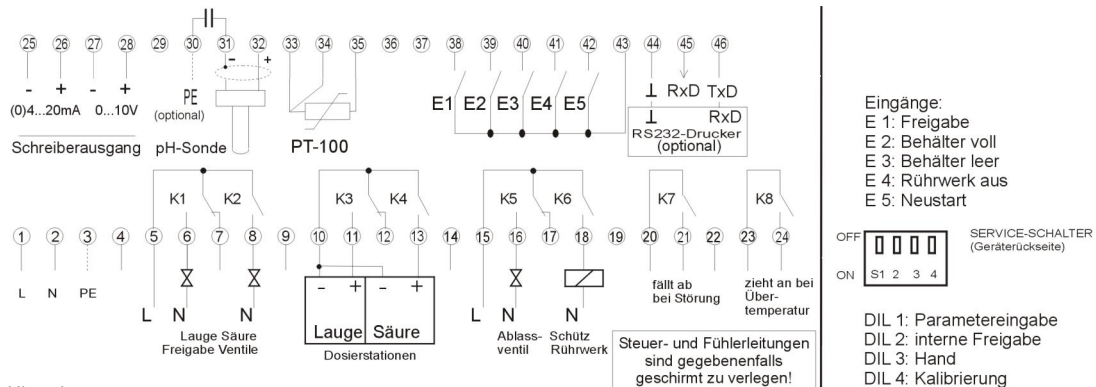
25 26 27 28 29 30 31 32 33 34 35 36 37 38 39 40 41 42 43 44 45 46

- + - +
(0)4...20mA 0...10V
Schreiberausgang

PE
(optional)
pH-Sonde

PT-100

E1 E2 E3 E4 E5

⊥ RxD TxD
⊥ RxD
RS232-Drucker
(optional)

Eingänge:
E 1: Freigabe
E 2: Behälter voll
E 3: Behälter leer
E 4: Rührwerk aus
E 5: Neustart

K1 K2 K3 K4 K5 K6 K7 K8

1 2 3 4 5 6 7 8 9 10 11 12 13 14 15 16 17 18 19 20 21 22 23 24

L N PE

L N N
Lauge Säure
Freigabe Ventile

- + - +
Lauge Säure
Dosierstationen

L N N
Ablass-ventil
Schütz Rührwerk

fällt ab bei Störung

zieht an bei Über-temperatur

OFF
ON S1 2 3 4
SERVICE-SCHALTER
(Geräterückseite)

Steuer- und Fühlerleitungen sind gegebenenfalls geschirmt zu verlegen!

DIL 1: Parametereingabe
DIL 2: interne Freigabe
DIL 3: Hand
DIL 4: Kalibrierung